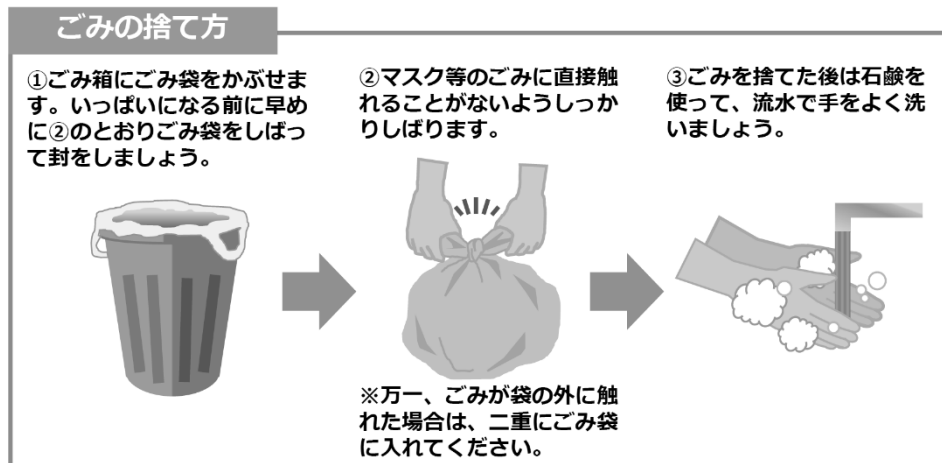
ごみの捨て方

①ごみ箱にごみ袋をかぶせます。いっぱいになる前に早めに②のとおりごみ袋をしばって封をしましょう。

②マスク等のごみに直接触れることがないようしっかりしばります。

※万一、ごみが袋の外に触れた場合は、二重にごみ袋に入れてください。

③ごみを捨てた後は石鹸を使って、流水で手をよく洗いましょう。